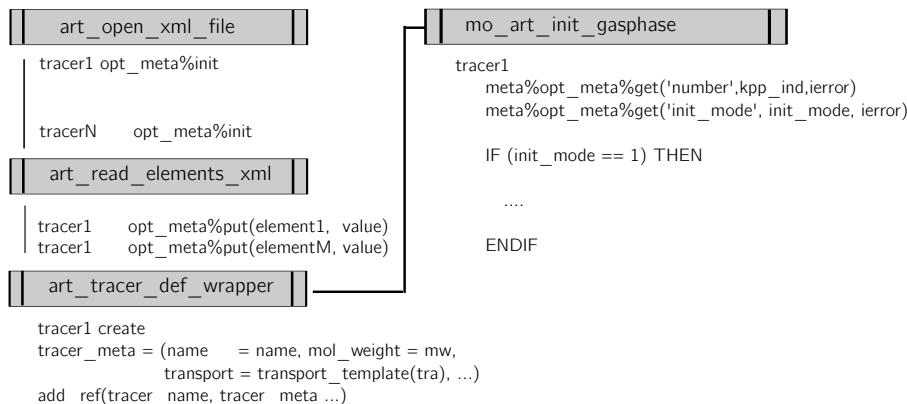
art_open_xml_file

tracer1 opt_meta%init

tracerN opt_meta%init

art_read_elements_xml

tracer1 opt_meta%put(element1, value)
tracer1 opt_meta%put(elementM, value)

art_tracer_def_wrapper

tracer1 create
tracer_meta = (name = name, mol_weight = mw,
transport = transport_template(tra), ...)
add_ref(tracer_name, tracer_meta ...)

mo_art_init_gasphase

tracer1
meta%opt_meta%get('number',kpp_ind,ierror)
meta%opt_meta%get('init_mode', init_mode, ierror)

IF (init_mode == 1) THEN

....

ENDIF